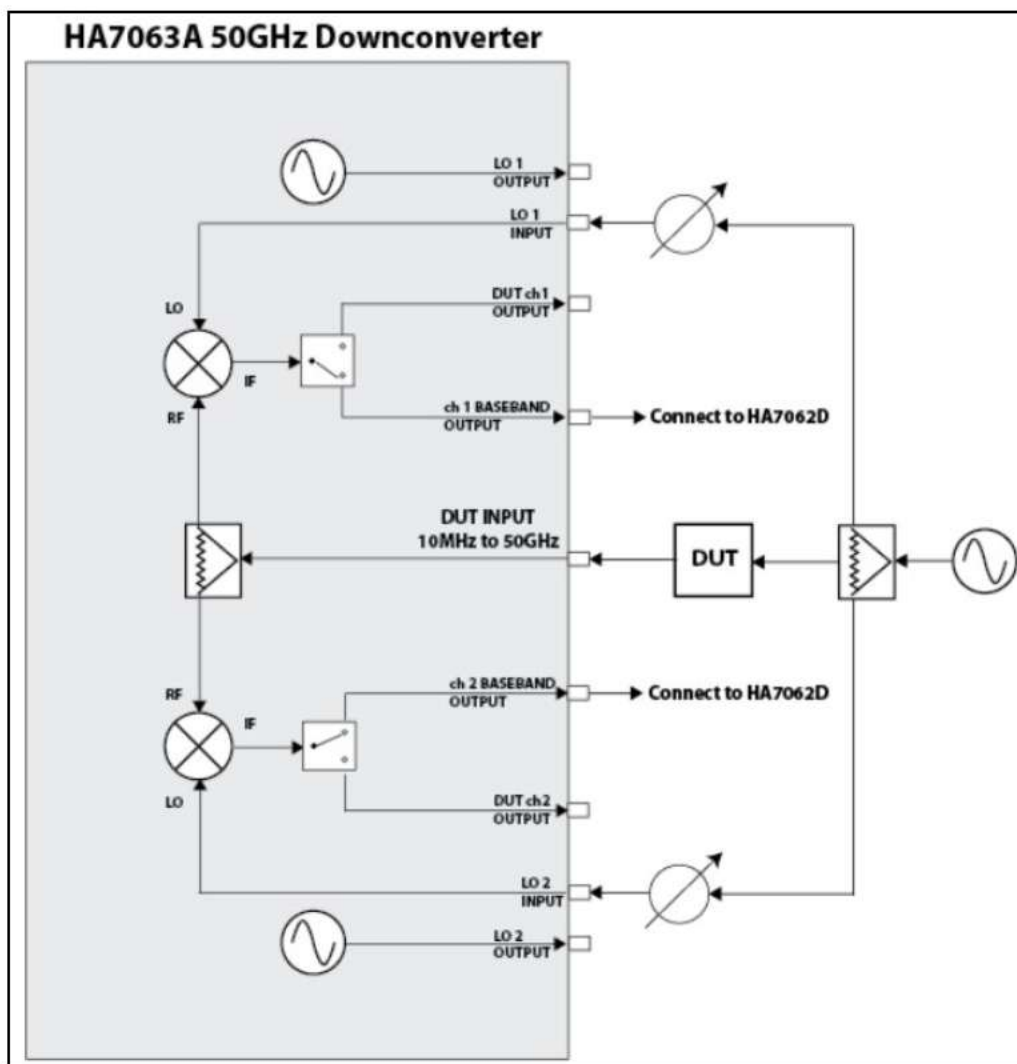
HA7063A 50GHz Downconverter

LO 1 OUTPUT

LO 1 INPUT

LO

DUT ch1 OUTPUT

IF

RF

ch 1 BASEBAND OUTPUT

Connect to HA7062D

DUT INPUT 10MHz to 50GHz

DUT

RF

ch 2 BASEBAND OUTPUT

Connect to HA7062D

IF

LO

DUT ch2 OUTPUT

LO 2 INPUT

LO 2 OUTPUT